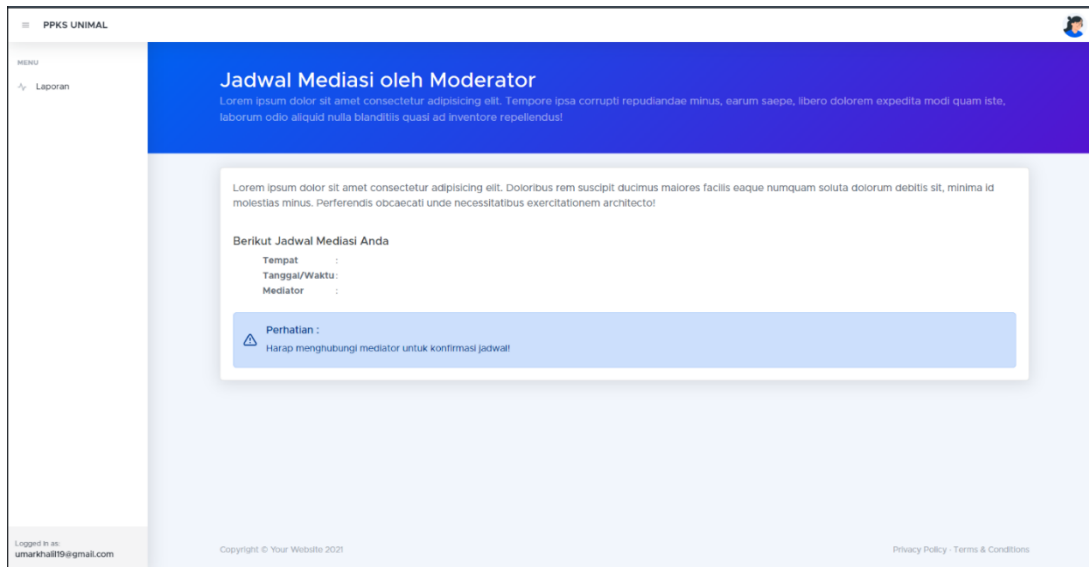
PPKS UNIMAL

MENU

Laporan

Jadwal Mediasi oleh Moderator

Lorem ipsum dolor sit amet consectetur adipisicing elit. Tempore ipsa corrupti repudiandae minus, earum saepe, libero dolorem expedita modi quam iste, laborum odio aliquid nulla blanditiis quasi ad inventore repellendus!

Lorem ipsum dolor sit amet consectetur adipisicing elit. Doloribus rem suscipit ducimus maiores facilis eaque numquam soluta dolorum debitis sit, minima id molestias minus. Perferendis obcaecati unde necessitatibus exercitationem architecto!

Berikut Jadwal Mediasi Anda

Tempat :
Tanggal/Waktu :
Mediator :

Perhatian :
Harap menghubungi mediator untuk konfirmasi jadwal!

Logged in as:
umarkhalil19@gmail.com

Copyright © Your Website 2021

Privacy Policy · Terms & Conditions